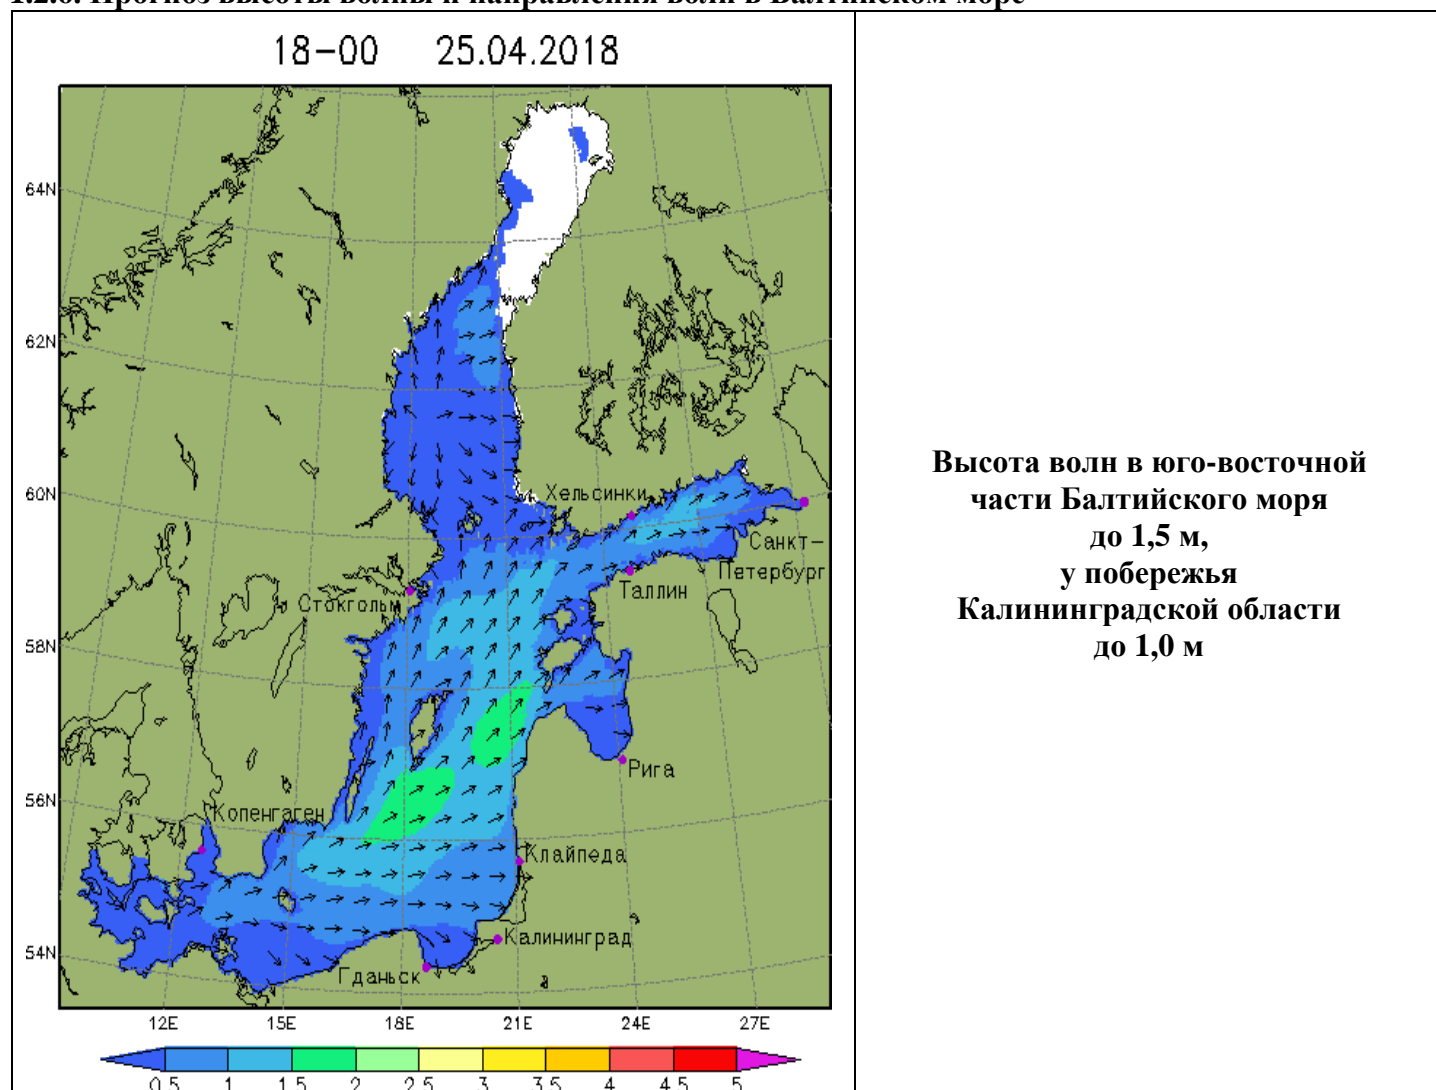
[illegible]

18–00 25.04.2018

64N
62N
60N
58N
56N
54N

Хельсинки
Санкт–Петербург
Таллин
Стокгольм
Рига
Копенгаген
Клайпеда
Калининград
Гданьск

12E 15E 18E 21E 24E 27E

0.5 1 1.5 2 2.5 3 3.5 4 4.5 5

Высота волн в юго-восточной части Балтийского моря до 1,5 м, у побережья Калининградской области до 1,0 м